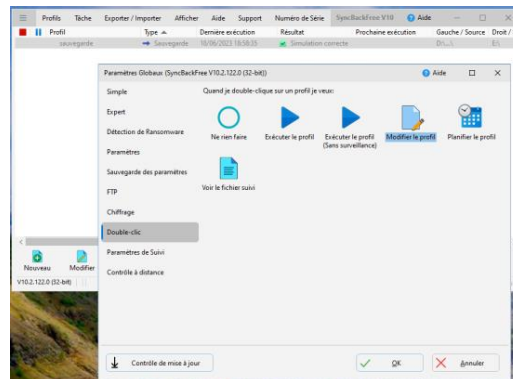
Profils Tâche Exporter / Importer Afficher Aide Support Numéro de Série SyncBackFree V10 Aide

Profil Type Dernière exécution Résultat Prochaine exécution Gauche / Source Droit /

sauvegarde Sauvegarde 18/06/2023 18:58:35 Simulation correcte D:\...\ E:\

Paramètres Globaux (SyncBackFree V10.2.122.0 (32-bit)) Aide

Simple
Expert
Détection de Ransomware
Paramètres
Sauvegarde des paramètres
FTP
Chiffrage
Double-clic
Paramètres de Suivi
Contrôle à distance

Quand je double-clique sur un profil je veux:

Ne rien faire
Exécuter le profil
Exécuter le profil (Sans surveillance)
Modifier le profil
Planifier le profil
Voir le fichier suivi

Nouveau Modifier
V10.2.122.0 (32-bit)

Contrôle de mise à jour

OK Annuler